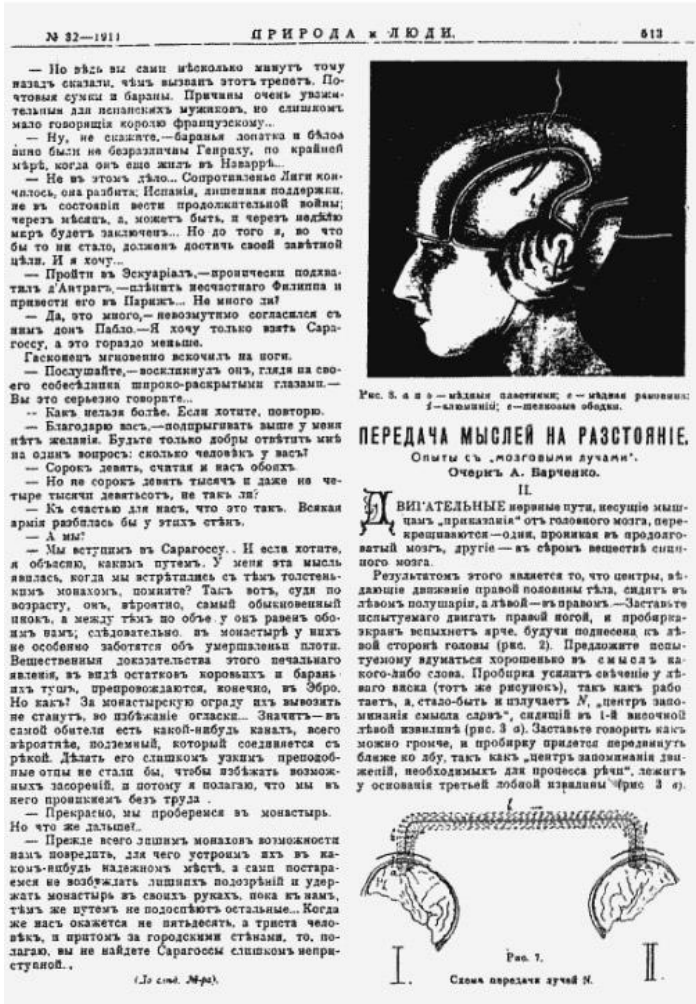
№ 32—1911 ПРИРОДА и ЛЮДИ. 513

— Но вѣдь вы сами нѣсколько минутъ тому назадъ сказали, чѣмъ вызванъ этотъ трепетъ. Почтовыя сумки и бараны. Причины очень уважительныя для испанскихъ мужиковъ, но слишкомъ мало говорящія королю французскому...

— Ну, не скажите,—баранья лопатка и бѣлое вино были не безразличны Генриху, по крайней мѣрѣ, когда онъ еще жилъ въ Наваррѣ...

— Не въ этомъ дѣло... Сопротивленіе Лиги кончилось, она разбита; Испанія, лишенная поддержки, не въ состояніи вести продолжительной войны; черезъ мѣсяцъ, а, можетъ быть, и черезъ недѣлю миръ будетъ заключенъ... Но до того я, во что бы то ни стало, долженъ достичь своей завѣтной цѣли. И я хочу...

— Пройти въ Эскуріалъ,—иронически подхватилъ д'Антрагъ,—плѣнить несчастнаго Филиппа и привести его въ Парижъ... Не много ли?

— Да, это много,—невозмутимо согласился съ нимъ донъ Пабло.—Я хочу только взять Сарагоссу, а это гораздо меньше.

Гасконецъ мгновенно вскочилъ на ноги.

— Послушайте,—воскликнулъ онъ, глядя на своего собесѣдника широко-раскрытыми глазами.—Вы это серьезно говорите...

— Какъ нельзя болѣе. Если хотите, повторю.

— Благодарю васъ,—подпрыгивая выше у меня нѣтъ желанія. Будьте только добры отвѣтить мнѣ на одинъ вопросъ: сколько человѣкъ у васъ?

— Сорокъ девять, считая и насъ обоихъ.

— Но не сорокъ девять тысячъ и даже не четыре тысячи девятьсотъ, не такъ ли?

— Къ счастью для насъ, что это такъ. Всякая армія разбилась бы у этихъ стѣнъ.

— А мы?

— Мы вступимъ въ Сарагоссу.. И если хотите, я объясню, какимъ путемъ. У меня эта мысль явилась, когда мы встрѣтились съ тѣмъ толстенькимъ монахомъ, помните? Такъ вотъ, судя по возрасту, онъ, вѣроятно, самый обыкновенный инокъ, а между тѣмъ по объему онъ равенъ обоимъ намъ; слѣдовательно, въ монастырѣ у нихъ не особенно заботятся объ умерщвленіи плоти. Вещественныя доказательства этого печальнаго явленія, въ видѣ остатковъ коровьихъ и бараньихъ тушъ, препровождаются, конечно, въ Эбро. Но какъ? За монастырскую ограду ихъ вывозить не станутъ, во избѣжаніе огласки... Значитъ—въ самой обители есть какой-нибудь каналъ, всего вѣроятнѣе, подземный, который соединяется съ рѣкой. Дѣлать его слишкомъ узкимъ преподобные отцы не стали бы, чтобы избѣжать возможныхъ засореній, и потому я полагаю, что мы въ него проникнемъ безъ труда .

— Прекрасно, мы проберемся въ монастырь. Но что же дальше?..

— Прежде всего лишнихъ монаховъ возможности намъ повредить, для чего устроимъ ихъ въ какомъ-нибудь надежномъ мѣстѣ, а сами постараемся не возбуждать лишнихъ подозрѣній и удержать монастырь въ своихъ рукахъ, пока къ намъ, тѣмъ же путемъ не подоспѣютъ остальные... Когда же насъ окажется не пятьдесятъ, а триста человѣкъ, и притомъ за городскими стѣнами, то, полагаю, вы не найдете Сарагоссы слишкомъ неприступной..

(До слѣд. №-ра).

Рис. 3. а и b — мѣдныя пластинки; с — мѣдная рамочка; d — клеммы; е — шелковые ободки.

ПЕРЕДАЧА МЫСЛЕЙ НА РАЗСТОЯНІЕ.
Опыты съ „мозговыми лучами".
Очеркъ А. Барченко.

II.

Двигательные нервные пути, несущіе мышцамъ „приказанія" отъ головного мозга, перекрещиваются—одни, проникая въ продолговатый мозгъ, другіе—въ сѣромъ веществѣ спиного мозга.

Результатомъ этого является то, что центры, вѣдающіе движеніе правой половины тѣла, сидятъ въ лѣвомъ полушаріи, а лѣвой—въ правомъ.—Заставьте испытуемаго двигать правой ногой, и пробирка-экранъ вспыхнетъ ярче, будучи поднесена къ лѣвой сторонѣ головы (рис. 2). Предложите испытуемому вдуматься хорошенько въ смыслъ какого-либо слова. Пробирка усилитъ свѣченіе у лѣваго виска (тотъ же рисунокъ), такъ какъ работаетъ, а, стало-быть и излучаетъ N, „центръ запоминанія смысла словъ", сидящій въ 1-й височной лѣвой извилинѣ (рис. 3 а). Заставьте говорить какъ можно громче, и пробирку придется передвинуть ближе ко лбу, такъ какъ „центръ запоминанія движеній, необходимыхъ для процесса рѣчи", лежитъ у основанія третьей лобной извилины (рис. 3 в).

I. II.

Рис. 7.
Схема передачи лучей N.